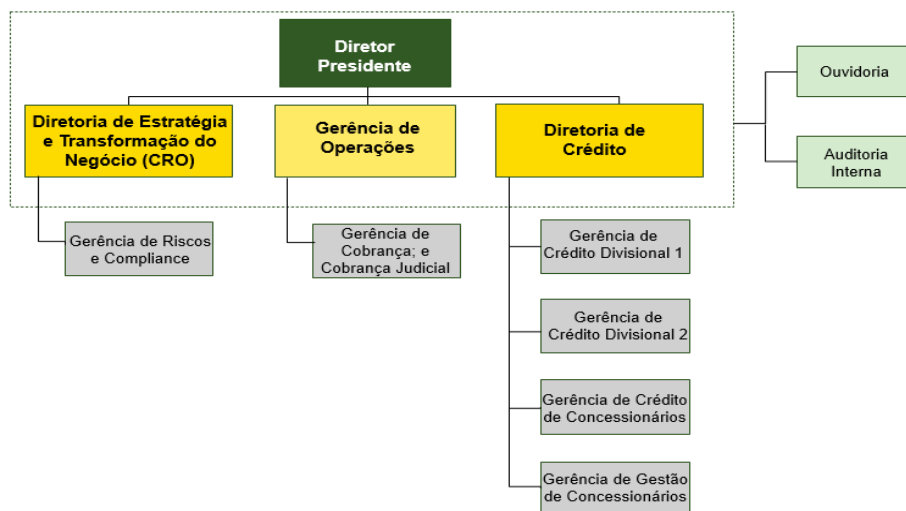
Diretor Presidente

Ouvidoria

Auditoria Interna

Diretoria de Estratégia e Transformação do Negócio (CRO)

Gerência de Operações

Diretoria de Crédito

Gerência de Riscos e Compliance

Gerência de Cobrança; e Cobrança Judicial

Gerência de Crédito Divisional 1

Gerência de Crédito Divisional 2

Gerência de Crédito de Concessionários

Gerência de Gestão de Concessionários